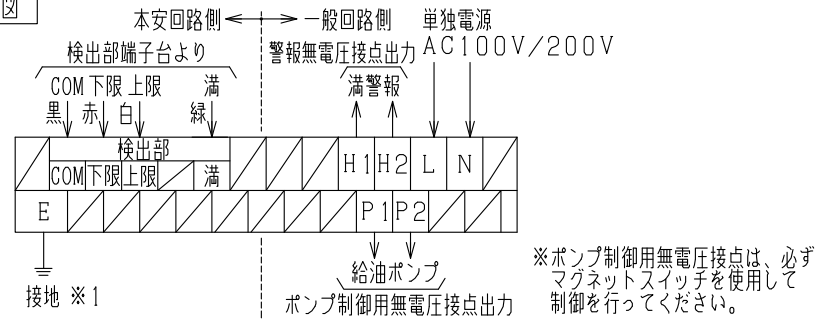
図

本安回路側 ← → 一般回路側

検出部端子台より

COM 下限 上限 満

黒 赤 白 緑

警報無電圧接点出力

満警報

単独電源
AC100V/200V

検出部

COM 下限 上限 満

H1 H2 L N

E

P1 P2

給油ポンプ

ポンプ制御用無電圧接点出力

接地 ※1

※ポンプ制御用無電圧接点は、必ずマグネットスイッチを使用して制御を行ってください。